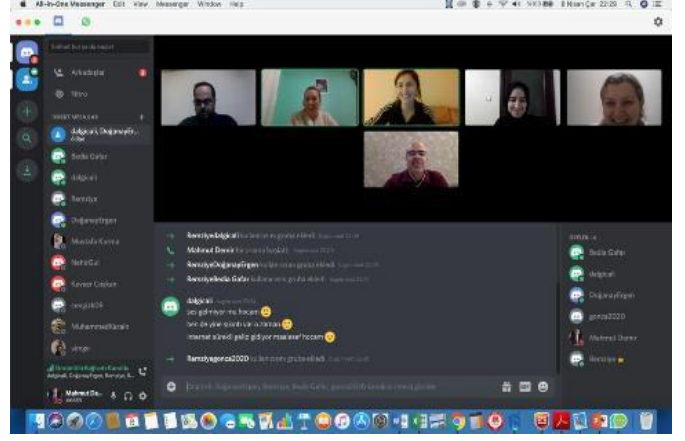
All-In-One Messenger Edit View Messenger Window Help

8 Nisan Çar 22:29

Sohbet bul ya da başlat

Arkadaşlar

Nitro

DOĞRUDAN MESAJLAR

dalgicali, DoğanayErgen...

Beda Gafur

dalgicali

Ramziya

DoğanayErgen

Mustafa Kuma

NahidGul

Kenan Coskun

cengiz09

MuhammedKaralı

elrzgn

Ramziyadalgicali bu kanalı gruba ekledi.

Mehmet Demir bir arama başlattı.

RamziyaDoğanayErgen kullanıcısını gruba ekledi.

RamziyaBeda Gafur kullanıcısını gruba ekledi.

dalgicali
ses gelmiyor mu hocam
ben de yine sıcaktı var o zaman
internet süredi gelip gidiyor maalesef hocam

Ramziyagonca2020 kullanıcısını gruba ekledi.

ÜYELER—6

Beda Gafur

dalgicali

DoğanayErgen

gonca2020

Mehmet Demir

Ramziya

Mehmet De...

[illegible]